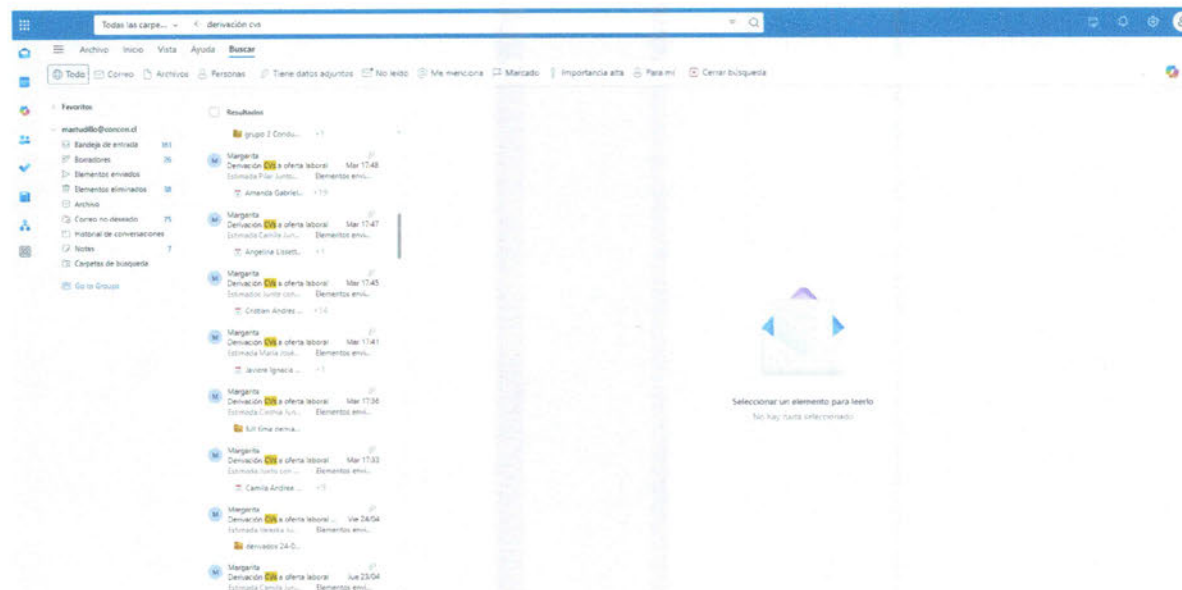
Todas las carpe... derivación cvs

Archivo Inicio Vista Ayuda Buscar

Todo Correo Archivos Personas Tiene datos adjuntos No leído Me menciona Marcado Importancia alta Para mí Cerrar búsqueda

Favoritos

marrudillo@concon.cl

Bandeja de entrada 161

Borradores 26

Elementos enviados

Elementos eliminados 58

Archivo

Correo no deseado 75

Historial de conversaciones

Notas 7

Carpetas de búsqueda

Go to Groups

Resultados

grupo 2 Condu... +1

Margarita
Derivación CVs a oferta laboral Mar 17:48
Estimada Pilar Junto... Elementos envi...
Amanda Gabriel... +19

Margarita
Derivación CVs a oferta laboral Mar 17:47
Estimada Camila Jun... Elementos envi...
Angelina Lisett... +1

Margarita
Derivación CVs a oferta laboral Mar 17:45
Estimados Junto con... Elementos envi...
Cristian Andres ... +14

Margarita
Derivación CVs a oferta laboral Mar 17:41
Estimada María José... Elementos envi...
Javiera Ignacia ... +1

Margarita
Derivación CVs a oferta laboral Mar 17:36
Estimada Cinthia Jun... Elementos envi...
full time deriva...

Margarita
Derivación CVs a oferta laboral Mar 17:33
Estimada Junto con ... Elementos envi...
Camila Andrea ... +5

Margarita
Derivación CVs a oferta laboral ... Vie 24/04
Estimada Vanessa Ju... Elementos envi...
derivados 24-0...

Margarita
Derivación CVs a oferta laboral Jue 23/04
Estimada Camila Jun... Elementos envi...

Seleccionar un elemento para leerlo
No hay nada seleccionado